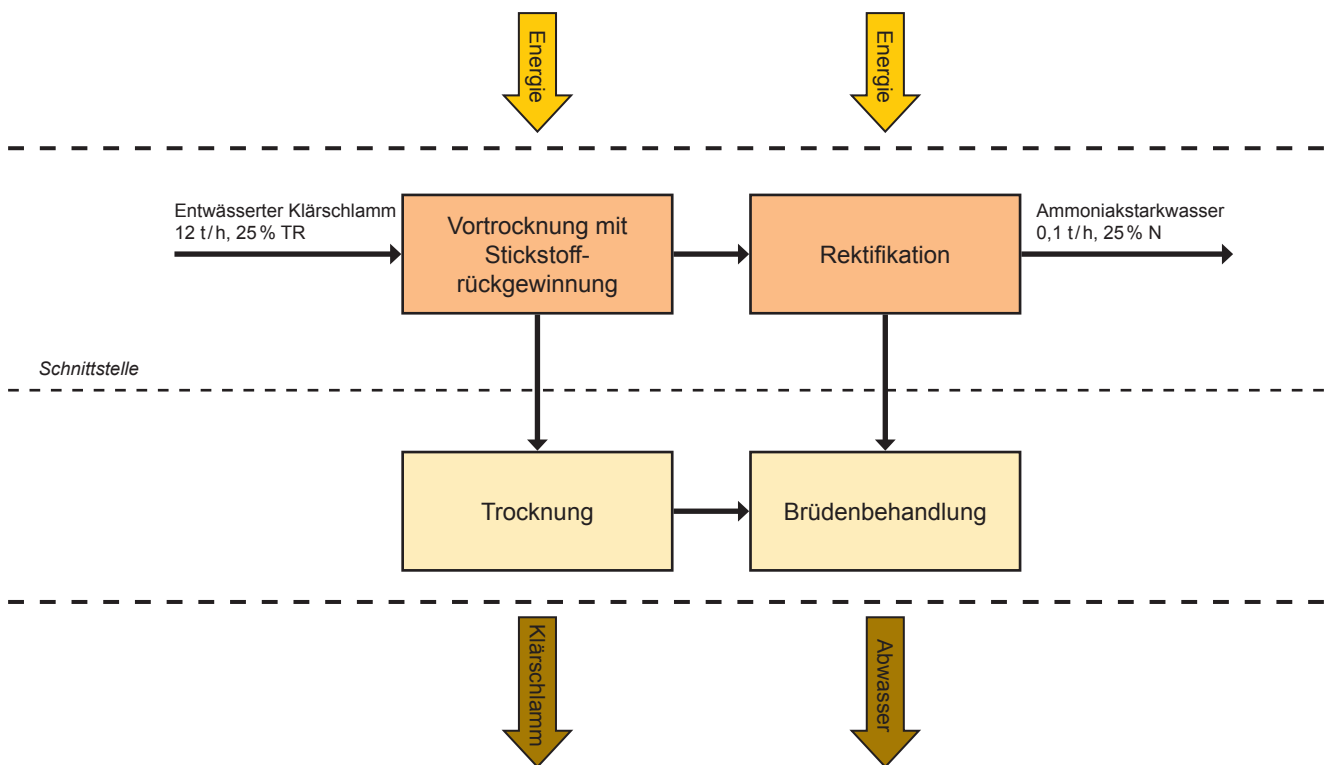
Energie

Energie

Entwässerter Klärschlamm
12 t/h, 25 % TR

Vortrocknung mit Stickstoff-rückgewinnung

Rektifikation

Ammoniakstarkwasser
0,1 t/h, 25 % N

Schnittstelle

Trocknung

Brüdenbehandlung

Klärschlamm

Abwasser